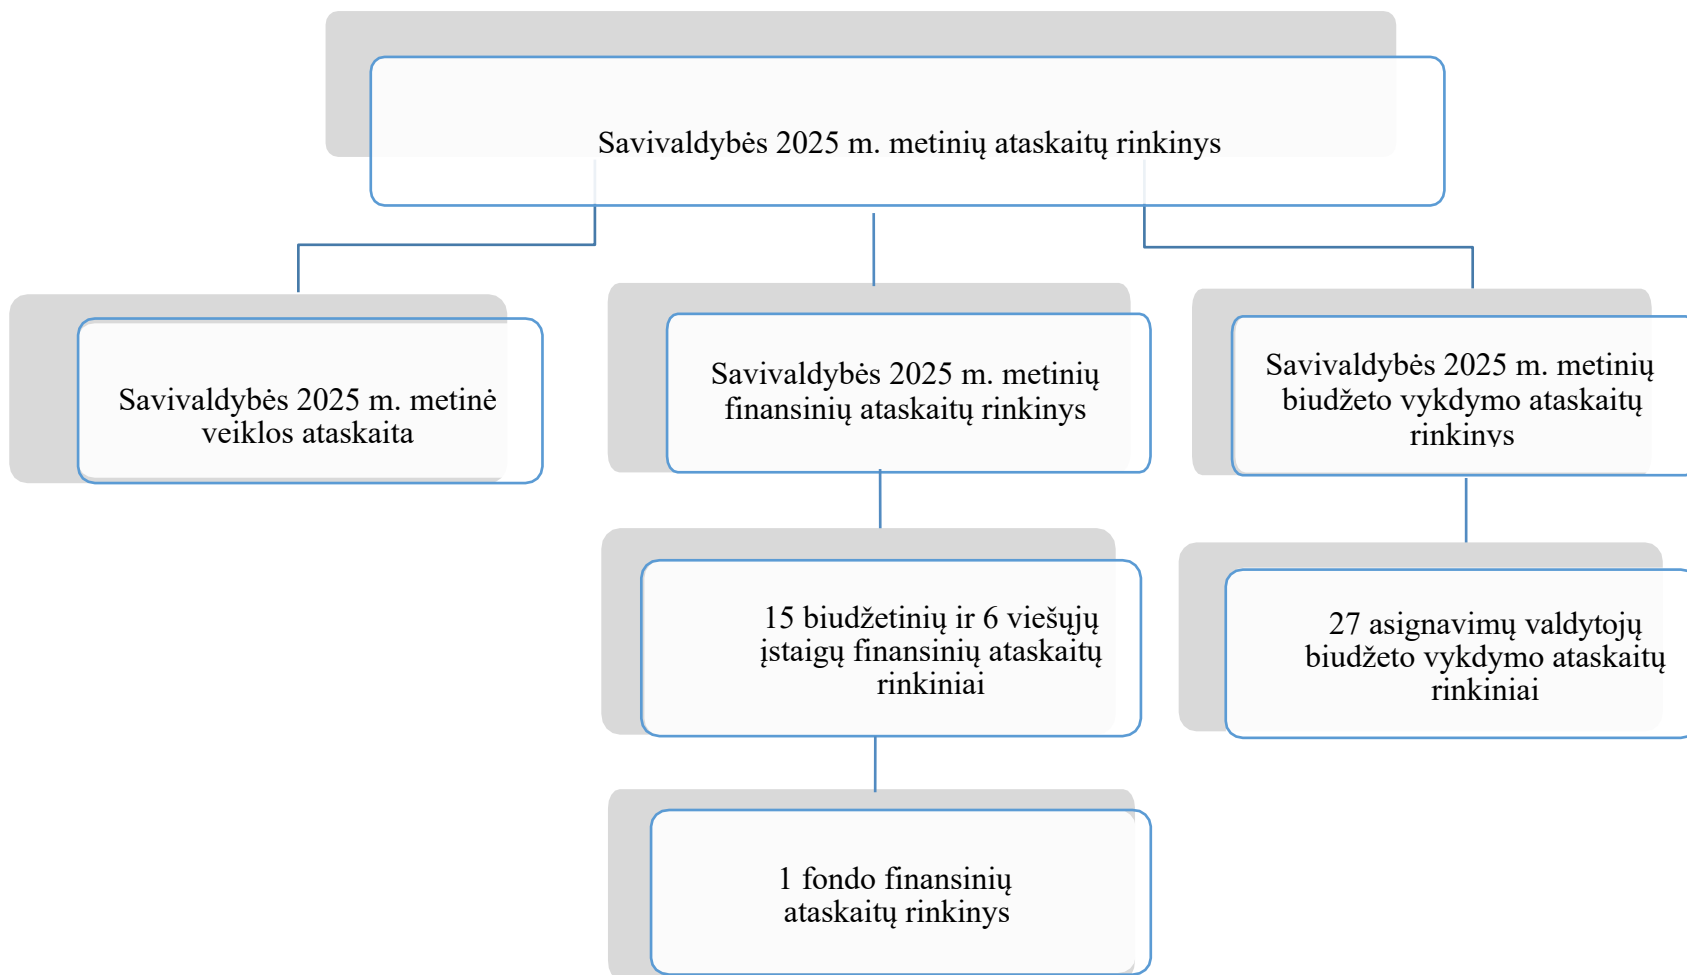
Savivaldybės 2025 m. metinių ataskaitų rinkinys

Savivaldybės 2025 m. metinė veiklos ataskaita

Savivaldybės 2025 m. metinių finansinių ataskaitų rinkinys

Savivaldybės 2025 m. metinių biudžeto vykdymo ataskaitų rinkinys

15 biudžetinių ir 6 viešųjų įstaigų finansinių ataskaitų rinkiniai

27 asignavimų valdytojų biudžeto vykdymo ataskaitų rinkiniai

1 fondo finansinių ataskaitų rinkinys